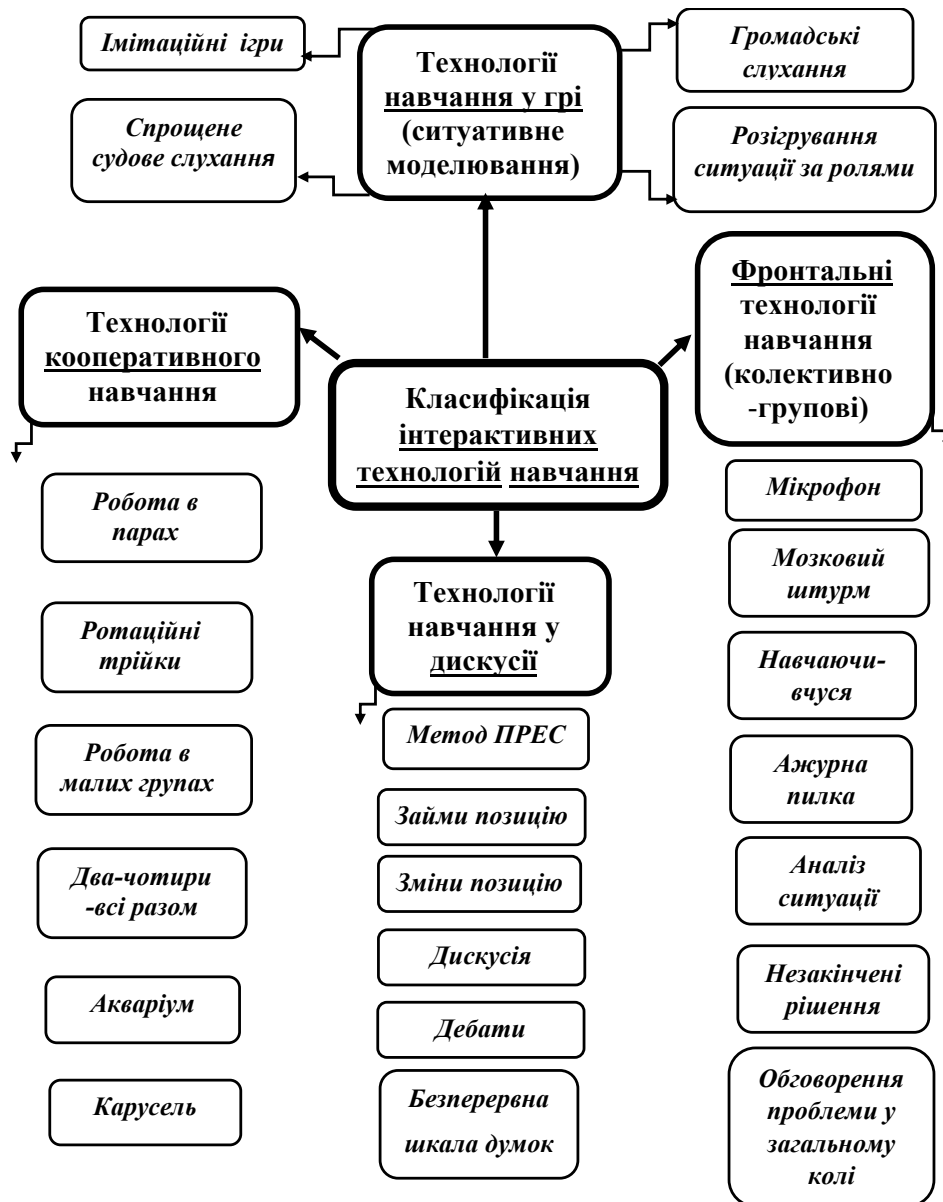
Імітаційні ігри

Технології навчання у грі (ситуативне моделювання)

Громадські слухання

Спрощене судове слухання

Розігрування ситуації за ролями

Технології кооперативного навчання

Класифікація інтерактивних технологій навчання

Фронтальні технології навчання (колективно -групові)

Робота в парах

Ротаційні трійки

Робота в малих групах

Два-чотири -всі разом

Акваріум

Карусель

Технології навчання у дискусії

Метод ПРЕС

Займи позицію

Зміни позицію

Дискусія

Дебати

Безперервна шкала думок

Мікрофон

Мозковий штурм

Навчаючи-вчуся

Ажурна пилка

Аналіз ситуації

Незакінчені рішення

Обговорення проблеми у загальному колі